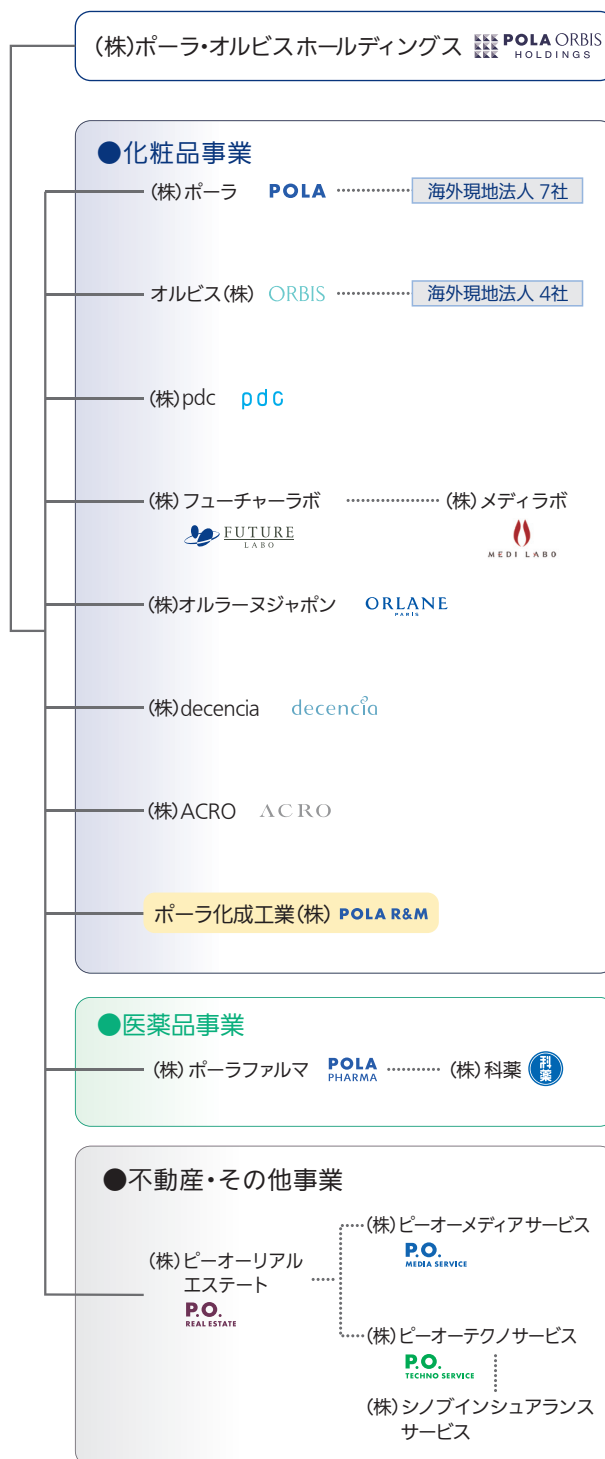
(株)ポーラ・オルビスホールディングス POLA ORBIS HOLDINGS

●化粧品事業

(株)ポーラ POLA 海外現地法人 7社

オルビス(株) ORBIS 海外現地法人 4社

(株)pdc pdc

(株)フューチャーラボ FUTURE LABO (株)メディラボ MEDI LABO

(株)オルラーヌジャポン ORLANE PARIS

(株)decencia decencia

(株)ACRO ACRO

ポーラ化成工業(株) POLA R&M

●医薬品事業

(株)ポーラファルマ POLA PHARMA (株)科薬 科薬

●不動産・その他事業

(株)ピーオーリアルエステート P.O. REAL ESTATE

(株)ピーオーメディアサービス P.O. MEDIA SERVICE

(株)ピーオーテクノサービス P.O. TECHNO SERVICE

(株)シノブインシュアランスサービス